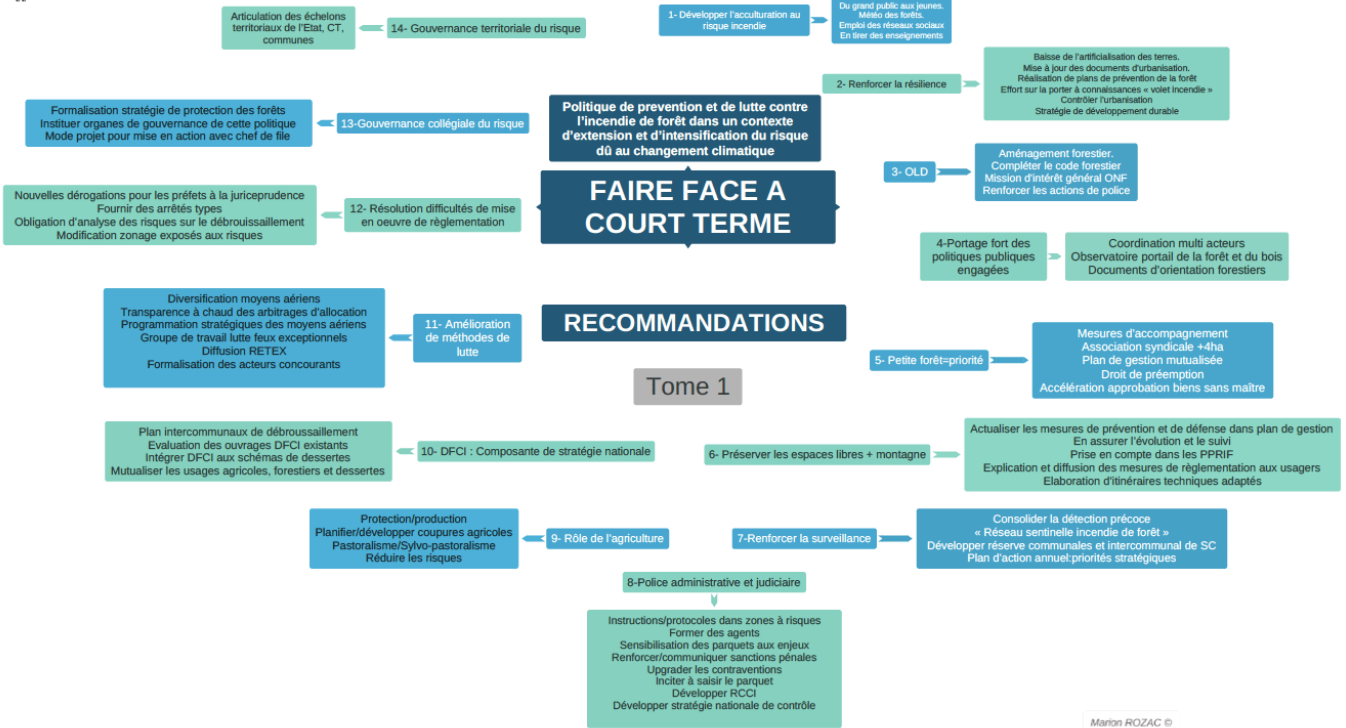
Politique de prevention et de lutte contre l'incendie de forêt dans un contexte d'extension et d'intensification du risque dû au changement climatique

FAIRE FACE A COURT TERME

RECOMMANDATIONS

Tome 1

1- Développer l'acculturation au risque incendie

Du grand public aux jeunes.
Météo des forêts.
Emploi des réseaux sociaux
En tirer des enseignements

2- Renforcer la résilience

Baisse de l'artificialisation des terres.
Mise à jour des documents d'urbanisation.
Réalisation de plans de prévention de la forêt
Effort sur la porter à connaissances « volet incendie »
Contrôler l'urbanisation
Stratégie de développement durable

3- OLD

Aménagement forestier.
Compléter le code forestier
Mission d'intérêt général ONF
Renforcer les actions de police

4-Portage fort des politiques publiques engagées

Coordination multi acteurs
Observatoire portail de la forêt et du bois
Documents d'orientation forestiers

5- Petite forêt=priorité

Mesures d'accompagnement
Association syndicale +4ha
Plan de gestion mutualisée
Droit de préemption
Accélération approbation biens sans maître

6- Préserver les espaces libres + montagne

Actualiser les mesures de prévention et de défense dans plan de gestion
En assurer l'évolution et le suivi
Prise en compte dans les PPRIF
Explication et diffusion des mesures de règlementation aux usagers
Elaboration d'itinéraires techniques adaptés

7-Renforcer la surveillance

Consolider la détection précoce
« Réseau sentinelle incendie de forêt »
Développer réserve communales et intercommunal de SC
Plan d'action annuel:priorités stratégiques

8-Police administrative et judiciaire

Instructions/protocoles dans zones à risques
Former des agents
Sensibilisation des parquets aux enjeux
Renforcer/communiquer sanctions pénales
Upgrader les contraventions
Inciter à saisir le parquet
Développer RCCI
Développer stratégie nationale de contrôle

9- Rôle de l'agriculture

Protection/production
Planifier/développer coupures agricoles
Pastoralisme/Sylvo-pastoralisme
Réduire les risques

10- DFCI : Composante de stratégie nationale

Plan intercommunaux de débroussaillement
Evaluation des ouvrages DFCI existants
Intégrer DFCI aux schémas de dessertes
Mutualiser les usages agricoles, forestiers et dessertes

11- Amélioration de méthodes de lutte

Diversification moyens aériens
Transparence à chaud des arbitrages d'allocation
Programmation stratégiques des moyens aériens
Groupe de travail lutte feux exceptionnels
Diffusion RETEX
Formalisation des acteurs concourants

12- Résolution difficultés de mise en oeuvre de règlementation

Nouvelles dérogations pour les préfets à la juriceprudence
Fournir des arrêtés types
Obligation d'analyse des risques sur le débrouissaillement
Modification zonage exposés aux risques

13-Gouvernance collégiale du risque

Formalisation stratégie de protection des forêts
Instituer organes de gouvernance de cette politique
Mode projet pour mise en action avec chef de file

14- Gouvernance territoriale du risque

Articulation des échelons territoriaux de l'Etat, CT, communes

Marion ROZAC ©